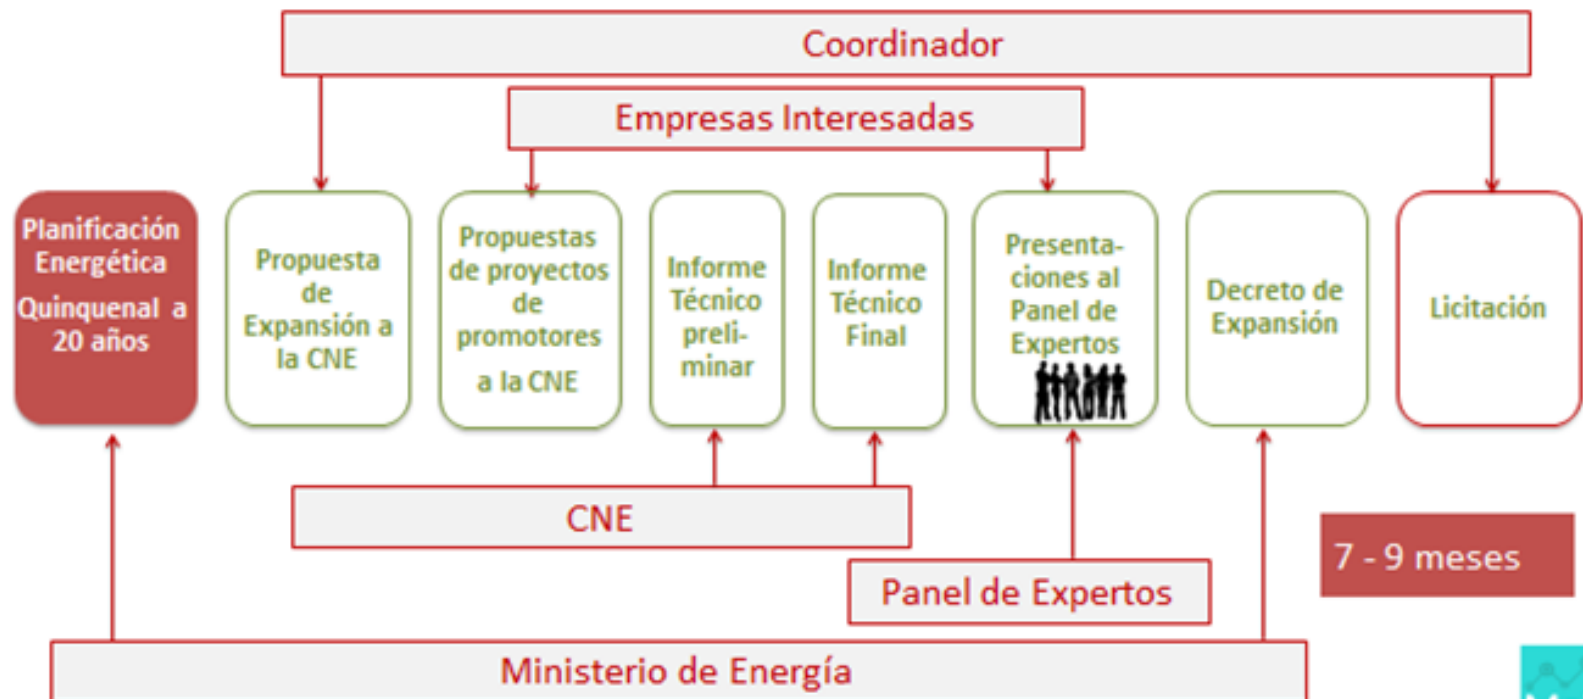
Coordinador

Empresas Interesadas

Planificación Energética Quinquenal a 20 años

Propuesta de Expansión a la CNE

Propuestas de proyectos de promotores a la CNE

Informe Técnico preliminar

Informe Técnico Final

Presentaciones al Panel de Expertos

Decreto de Expansión

Licitación

CNE

Panel de Expertos

7 - 9 meses

Ministerio de Energía